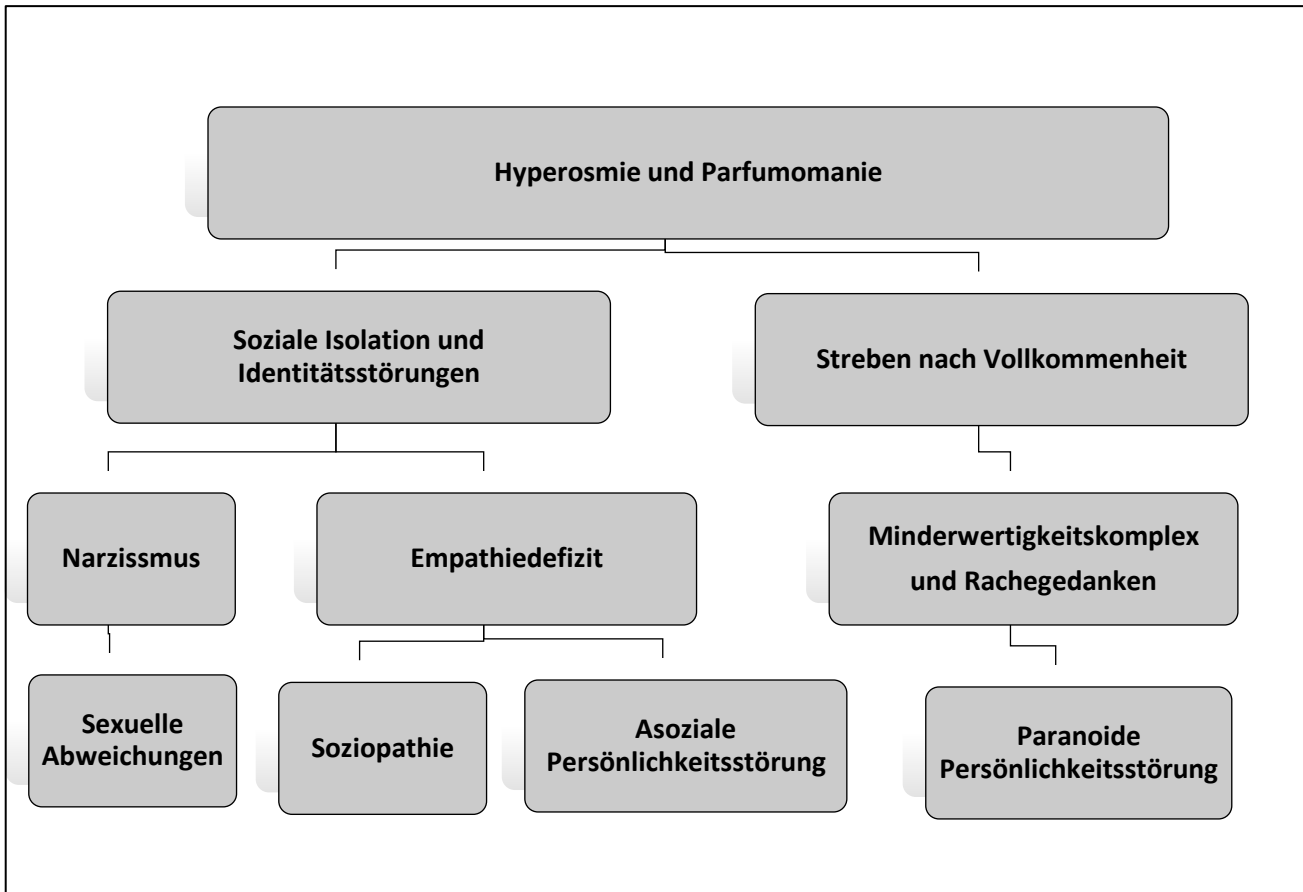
Hyperosmie und Parfumomanie

Soziale Isolation und Identitätsstörungen

Streben nach Vollkommenheit

Narzissmus

Empathiedefizit

Minderwertigkeitskomplex und Rachegedanken

Sexuelle Abweichungen

Soziopathie

Asoziale Persönlichkeitsstörung

Paranoide Persönlichkeitsstörung